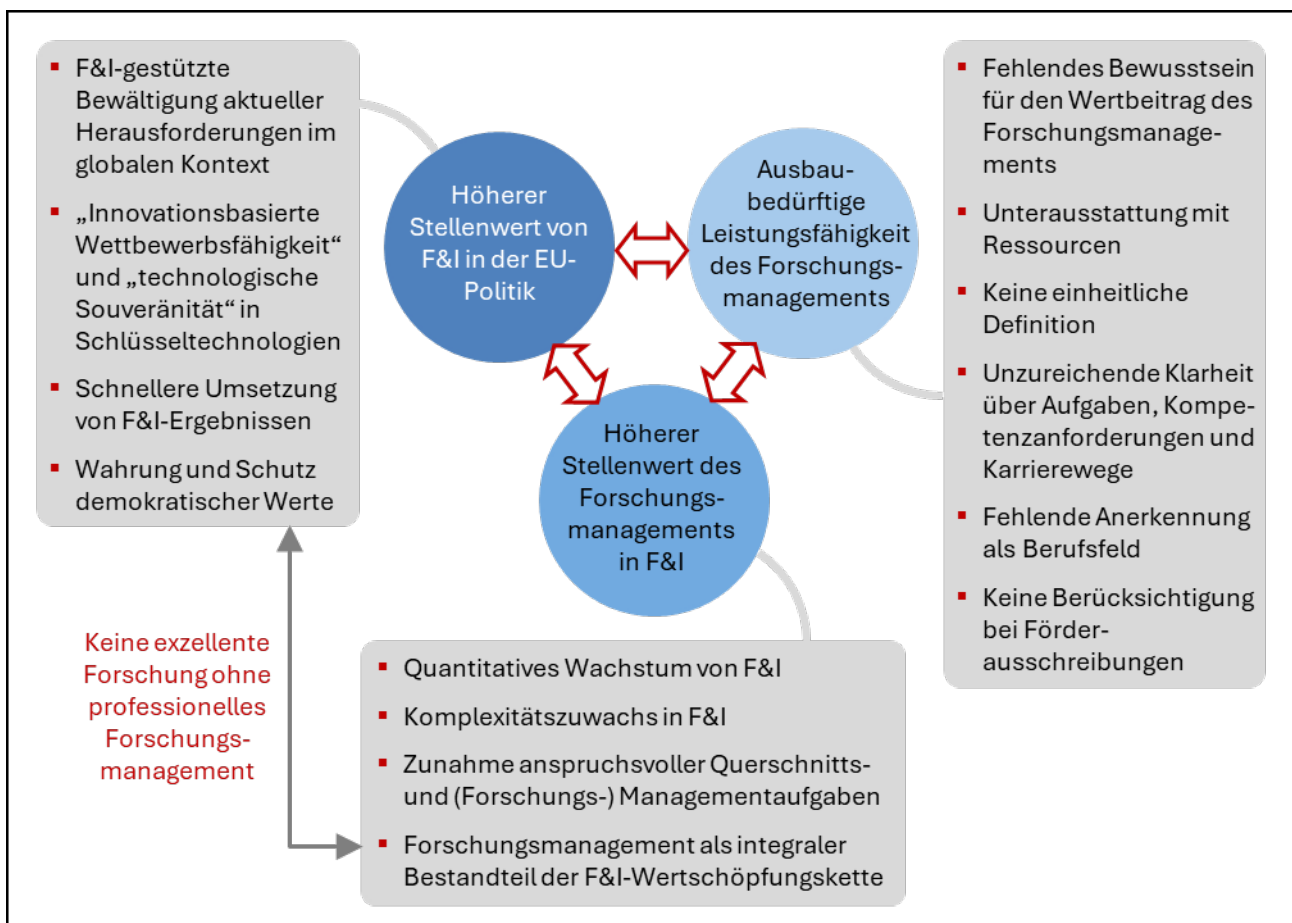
- F&I-gestützte Bewältigung aktueller Herausforderungen im globalen Kontext
- „Innovationsbasierte Wettbewerbsfähigkeit“ und „technologische Souveränität“ in Schlüsseltechnologien
- Schnellere Umsetzung von F&I-Ergebnissen
- Wahrung und Schutz demokratischer Werte

Höherer Stellenwert von F&I in der EU-Politik

Ausbaubedürftige Leistungsfähigkeit des Forschungsmanagements

Höherer Stellenwert des Forschungsmanagements in F&I

- Fehlendes Bewusstsein für den Wertbeitrag des Forschungsmanagements
- Unterausstattung mit Ressourcen
- Keine einheitliche Definition
- Unzureichende Klarheit über Aufgaben, Kompetenzanforderungen und Karrierewege
- Fehlende Anerkennung als Berufsfeld
- Keine Berücksichtigung bei Förderausschreibungen

Keine exzellente Forschung ohne professionelles Forschungsmanagement

- Quantitatives Wachstum von F&I
- Komplexitätszuwachs in F&I
- Zunahme anspruchsvoller Querschnitts- und (Forschungs-) Managementaufgaben
- Forschungsmanagement als integraler Bestandteil der F&I-Wertschöpfungskette